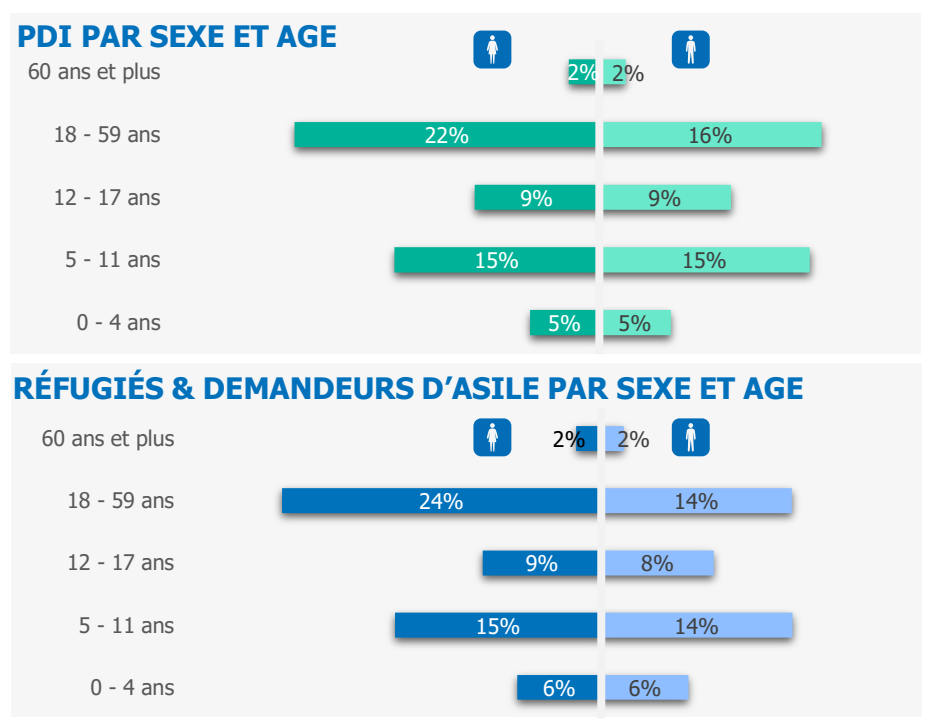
PDI PAR SEXE ET AGE

| | | |
|---|---|---|
| 60 ans et plus | 2% | 2% |
| 18 - 59 ans | 22% | 16% |
| 12 - 17 ans | 9% | 9% |
| 5 - 11 ans | 15% | 15% |
| 0 - 4 ans | 5% | 5% |

RÉFUGIÉS & DEMANDEURS D'ASILE PAR SEXE ET AGE

| | | |
|---|---|---|
| 60 ans et plus | 2% | 2% |
| 18 - 59 ans | 24% | 14% |
| 12 - 17 ans | 9% | 8% |
| 5 - 11 ans | 15% | 14% |
| 0 - 4 ans | 6% | 6% |